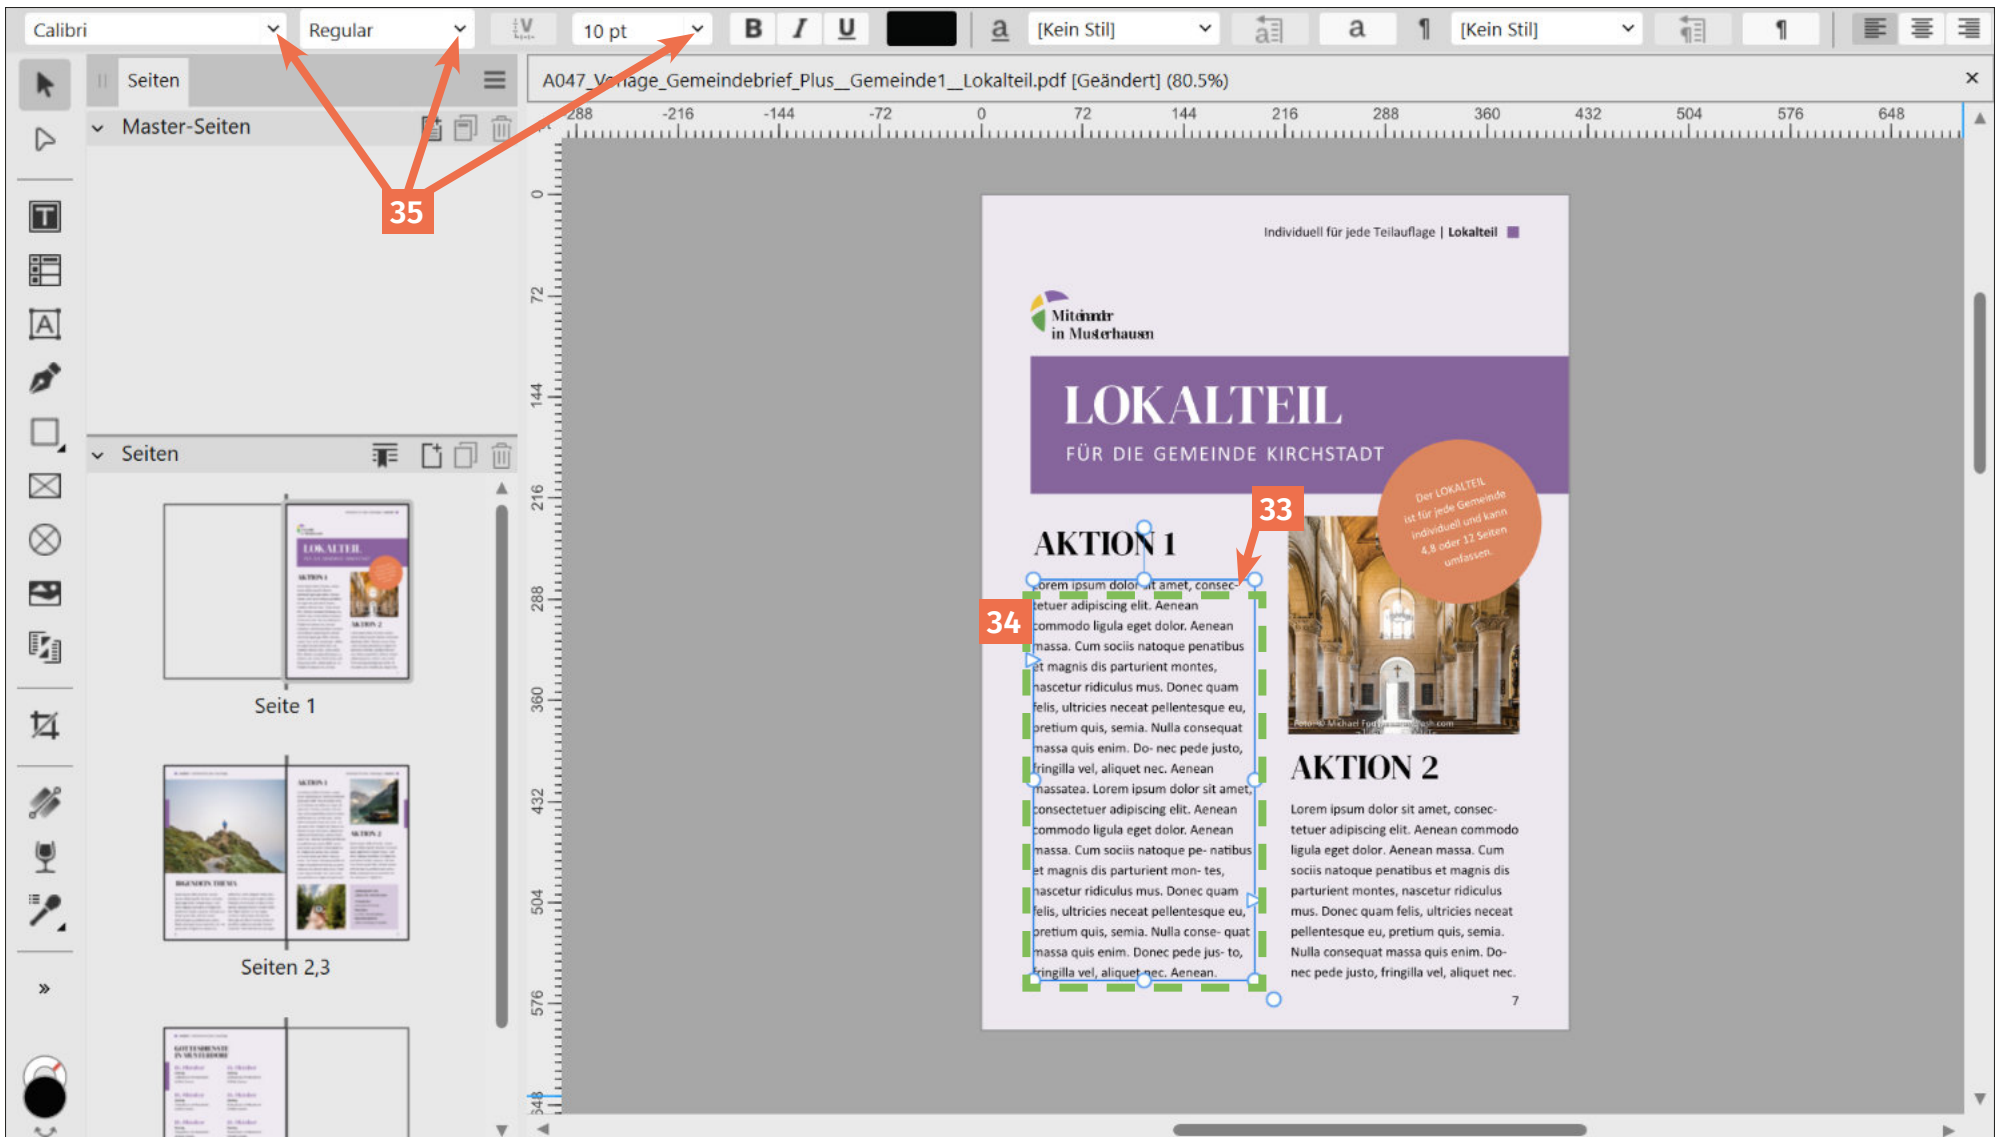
Calibri Regular 10 pt B I U a [Kein Stil] a ¶ [Kein Stil] ¶

Seiten

Master-Seiten

35

A047_V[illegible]age_Gemeindebrief_Plus__Gemeinde1__Lokalteil.pdf [Geändert] (80.5%)

-288 -216 -144 -72 0 72 144 216 288 360 432 504 576 648

0 72 144 216 288 360 432 504 576 648

Seiten

Seite 1

Seiten 2,3

Individuell für jede Teilauflage | Lokalteil

Miteinander in Musterhausen

LOKALTEIL

FÜR DIE GEMEINDE KIRCHSTADT

Der LOKALTEIL ist für jede Gemeinde individuell und kann 4,8 oder 12 Seiten umfassen.

33

AKTION 1

34

Lorem ipsum dolor sit amet, consectetuer adipiscing elit. Aenean commodo ligula eget dolor. Aenean massa. Cum sociis natoque penatibus et magnis dis parturient montes, nascetur ridiculus mus. Donec quam felis, ultricies necat pellentesque eu, pretium quis, semia. Nulla consequat massa quis enim. Do- nec pede justo, fringilla vel, aliquet nec. Aenean massatea. Lorem ipsum dolor sit amet, consectetuer adipiscing elit. Aenean commodo ligula eget dolor. Aenean massa. Cum sociis natoque pe- natibus et magnis dis parturient mon- tes, nascetur ridiculus mus. Donec quam felis, ultricies necat pellentesque eu, pretium quis, semia. Nulla conse- quat massa quis enim. Donec pede jus- to, fringilla vel, aliquet nec. Aenean.

Foto: © Michael Fo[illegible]sh.com

AKTION 2

Lorem ipsum dolor sit amet, consectetuer adipiscing elit. Aenean commodo ligula eget dolor. Aenean massa. Cum sociis natoque penatibus et magnis dis parturient montes, nascetur ridiculus mus. Donec quam felis, ultricies necat pellentesque eu, pretium quis, semia. Nulla consequat massa quis enim. Do- nec pede justo, fringilla vel, aliquet nec.

7